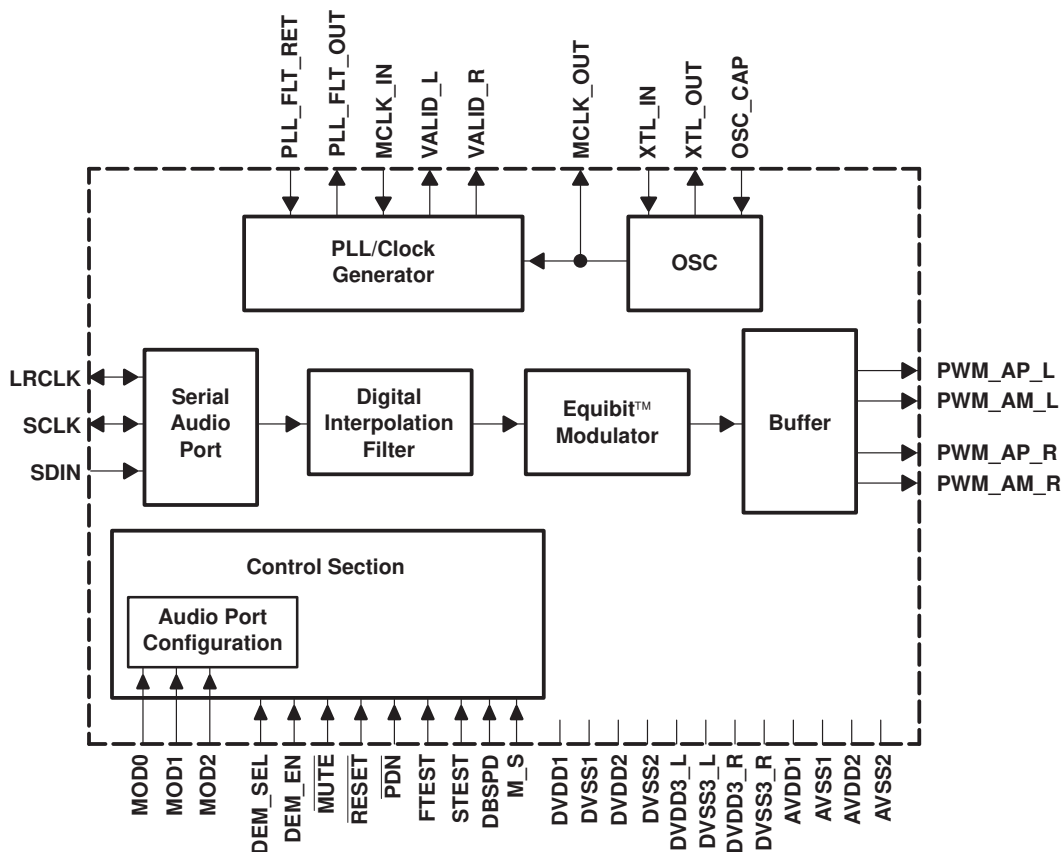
PLL_FLT_RET
PLL_FLT_OUT
MCLK_IN
VALID_L
VALID_R
MCLK_OUT
XTL_IN
XTL_OUT
OSC_CAP

PLL/Clock Generator

OSC

LRCLK
SCLK
SDIN

Serial Audio Port

Digital Interpolation Filter

Equibit™ Modulator

Buffer

PWM_AP_L
PWM_AM_L
PWM_AP_R
PWM_AM_R

Control Section

Audio Port Configuration

MOD0
MOD1
MOD2
DEM_SEL
DEM_EN
$\overline{MUTE}$
$\overline{RESET}$
$\overline{PDN}$
FTEST
STEST
DBSPD
M_S
DVDD1
DVSS1
DVDD2
DVSS2
DVDD3_L
DVSS3_L
DVDD3_R
DVSS3_R
AVDD1
AVSS1
AVDD2
AVSS2